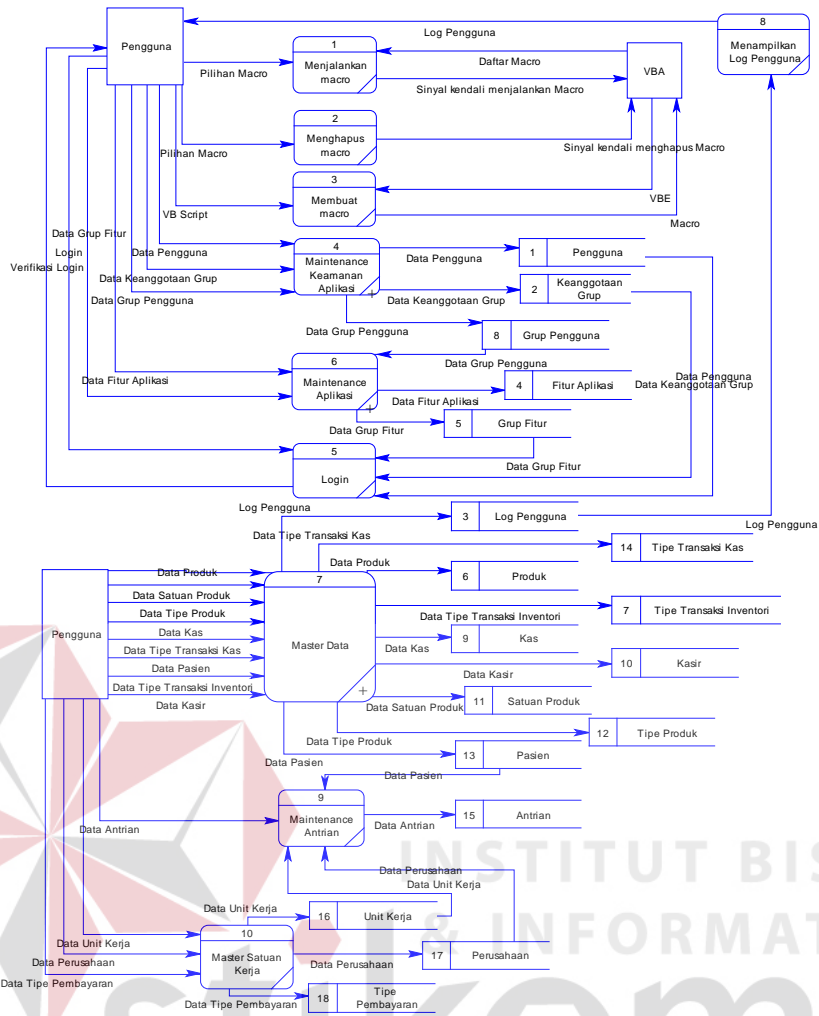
Pengguna

8
Menampilkan Log Pengguna

Log Pengguna

1
Menjalankan macro

Pilihan Macro

Daftar Macro

VBA

Sinyal kendali menjalankan Macro

2
Menghapus macro

Pilihan Macro

Sinyal kendali menghapus Macro

3
Membuat macro

VB Script

VBE

Macro

Data Grup Fitur

Login

Verifikasi Login

Data Pengguna

4
Maintenance Keamanan Aplikasi

Data Pengguna

1 Pengguna

Data Keanggotaan Grup

2 Keanggotaan Grup

Data Grup Pengguna

Data Keanggotaan Grup

Data Grup Pengguna

8 Grup Pengguna

Data Grup Pengguna

6
Maintenance Aplikasi

Data Fitur Aplikasi

4 Fitur Aplikasi

Data Pengguna

Data Keanggotaan Grup

Data Fitur Aplikasi

Data Grup Fitur

5 Grup Fitur

5
Login

Data Grup Fitur

Log Pengguna

3 Log Pengguna

Log Pengguna

Data Tipe Transaksi Kas

14 Tipe Transaksi Kas

Data Produk

6 Produk

Pengguna

Data Produk

Data Satuan Produk

Data Tipe Produk

Data Kas

Data Tipe Transaksi Kas

Data Pasien

Data Tipe Transaksi Inventori

Data Kasir

7
Master Data

Data Tipe Transaksi Inventori

7 Tipe Transaksi Inventori

Data Kas

9 Kas

10 Kasir

Data Kasir

Data Satuan Produk

11 Satuan Produk

12 Tipe Produk

Data Tipe Produk

13 Pasien

Data Pasien

Data Pasien

9
Maintenance Antrian

Data Antrian

Data Antrian

15 Antrian

Data Perusahaan

Data Unit Kerja

Data Unit Kerja

16 Unit Kerja

Data Unit Kerja

10
Master Satuan Kerja

Data Perusahaan

Data Perusahaan

17 Perusahaan

Data Tipe Pembayaran

Data Tipe Pembayaran

18 Tipe Pembayaran

INSTITUT BIS
& INFORMAT